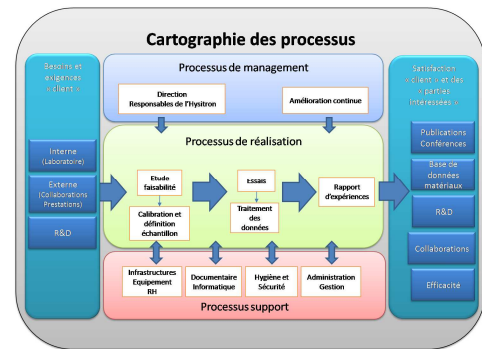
Cartographie des processus

Besoins et exigences « client »

Interne (Laboratoire)

Externe (Collaborations Prestations)

R&D

Processus de management

Direction Responsables de l'Hysitron

Amélioration continue

Processus de réalisation

Etude faisabilité

Calibration et définition échantillon

Essais

Traitement des données

Rapport d'expériences

Processus support

Infrastructures Equipement RH

Documentaire Informatique

Hygiène et Sécurité

Administration Gestion

Satisfaction « client » et des « parties intéressées »

Publications Conférences

Base de données matériaux

R&D

Collaborations

Efficacité